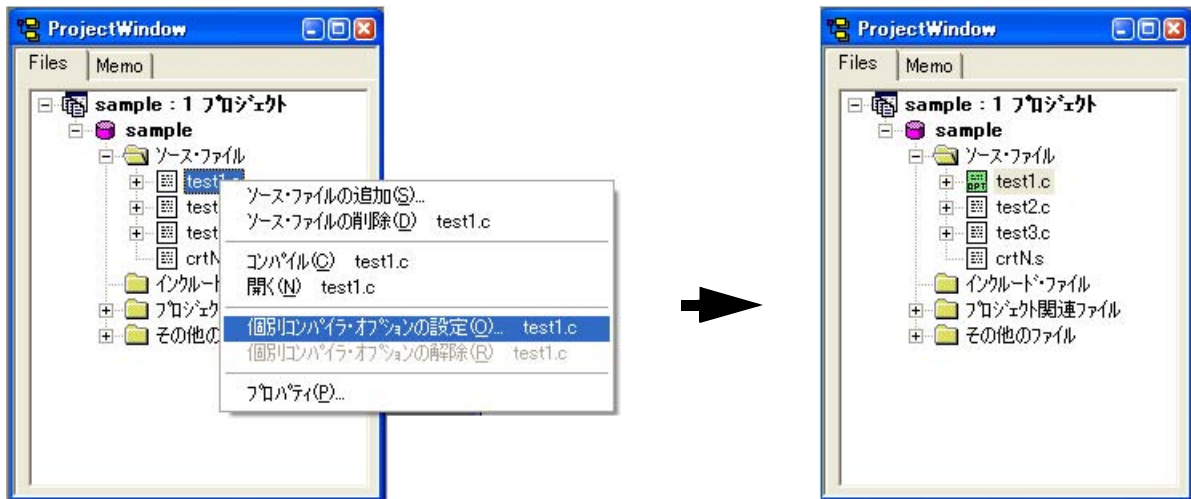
ProjectWindow

Files | Memo

sample : 1 ﾌﾟﾛｼﾞｪｸﾄ
sample
ｿｰｽ･ﾌｧｲﾙ
test1.c
test
test
crtN
ｲﾝｸﾙｰﾄ
ﾌﾟﾛｼﾞｪｸ
その他の

ｿｰｽ･ﾌｧｲﾙの追加(S)...
ｿｰｽ･ﾌｧｲﾙの削除(D) test1.c
ｺﾝﾊﾟｲﾙ(C) test1.c
開く(N) test1.c
個別ｺﾝﾊﾟｲﾗ･ｵﾌﾟｼｮﾝの設定(O)... test1.c
個別ｺﾝﾊﾟｲﾗ･ｵﾌﾟｼｮﾝの解除(R) test1.c
ﾌﾟﾛﾊﾟﾃｨ(P)...

ProjectWindow

Files | Memo

sample : 1 ﾌﾟﾛｼﾞｪｸﾄ
sample
ｿｰｽ･ﾌｧｲﾙ
OPT test1.c
test2.c
test3.c
crtN.s
ｲﾝｸﾙｰﾄﾞ･ﾌｧｲﾙ
ﾌﾟﾛｼﾞｪｸﾄ関連ﾌｧｲﾙ
その他のﾌｧｲﾙ